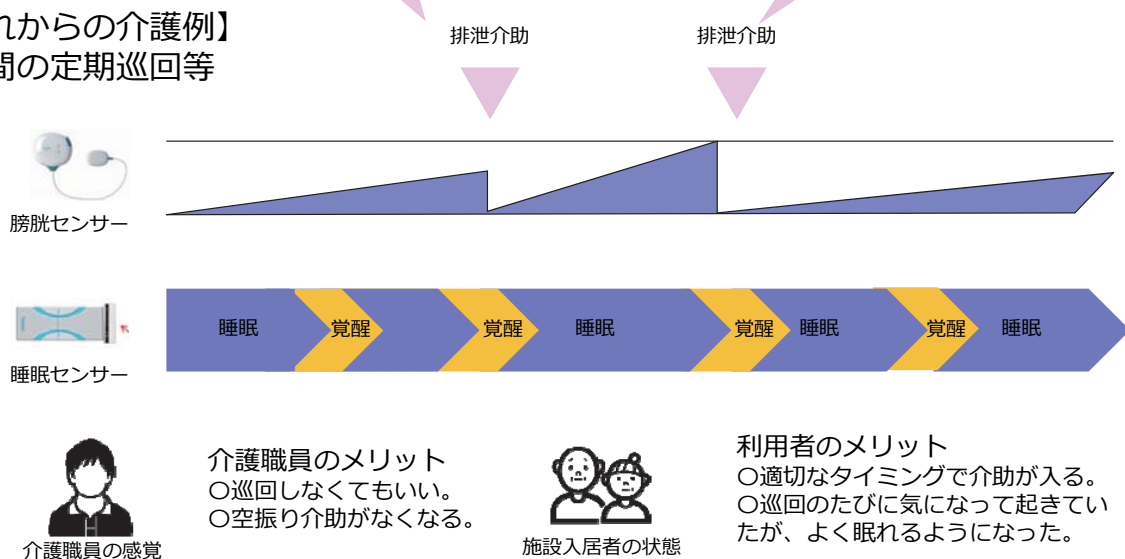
れからの介護例】
間の定期巡回等

排泄介助

排泄介助

膀胱センサー

睡眠

覚醒

覚醒

睡眠

覚醒

睡眠

覚醒

睡眠

睡眠センサー

介護職員のメリット
○巡回しなくてもいい。
○空振り介助がなくなる。

介護職員の感覚

施設入居者の状態

利用者のメリット
○適切なタイミングで介助が入る。
○巡回のたびに気になって起きていたが、よく眠れるようになった。